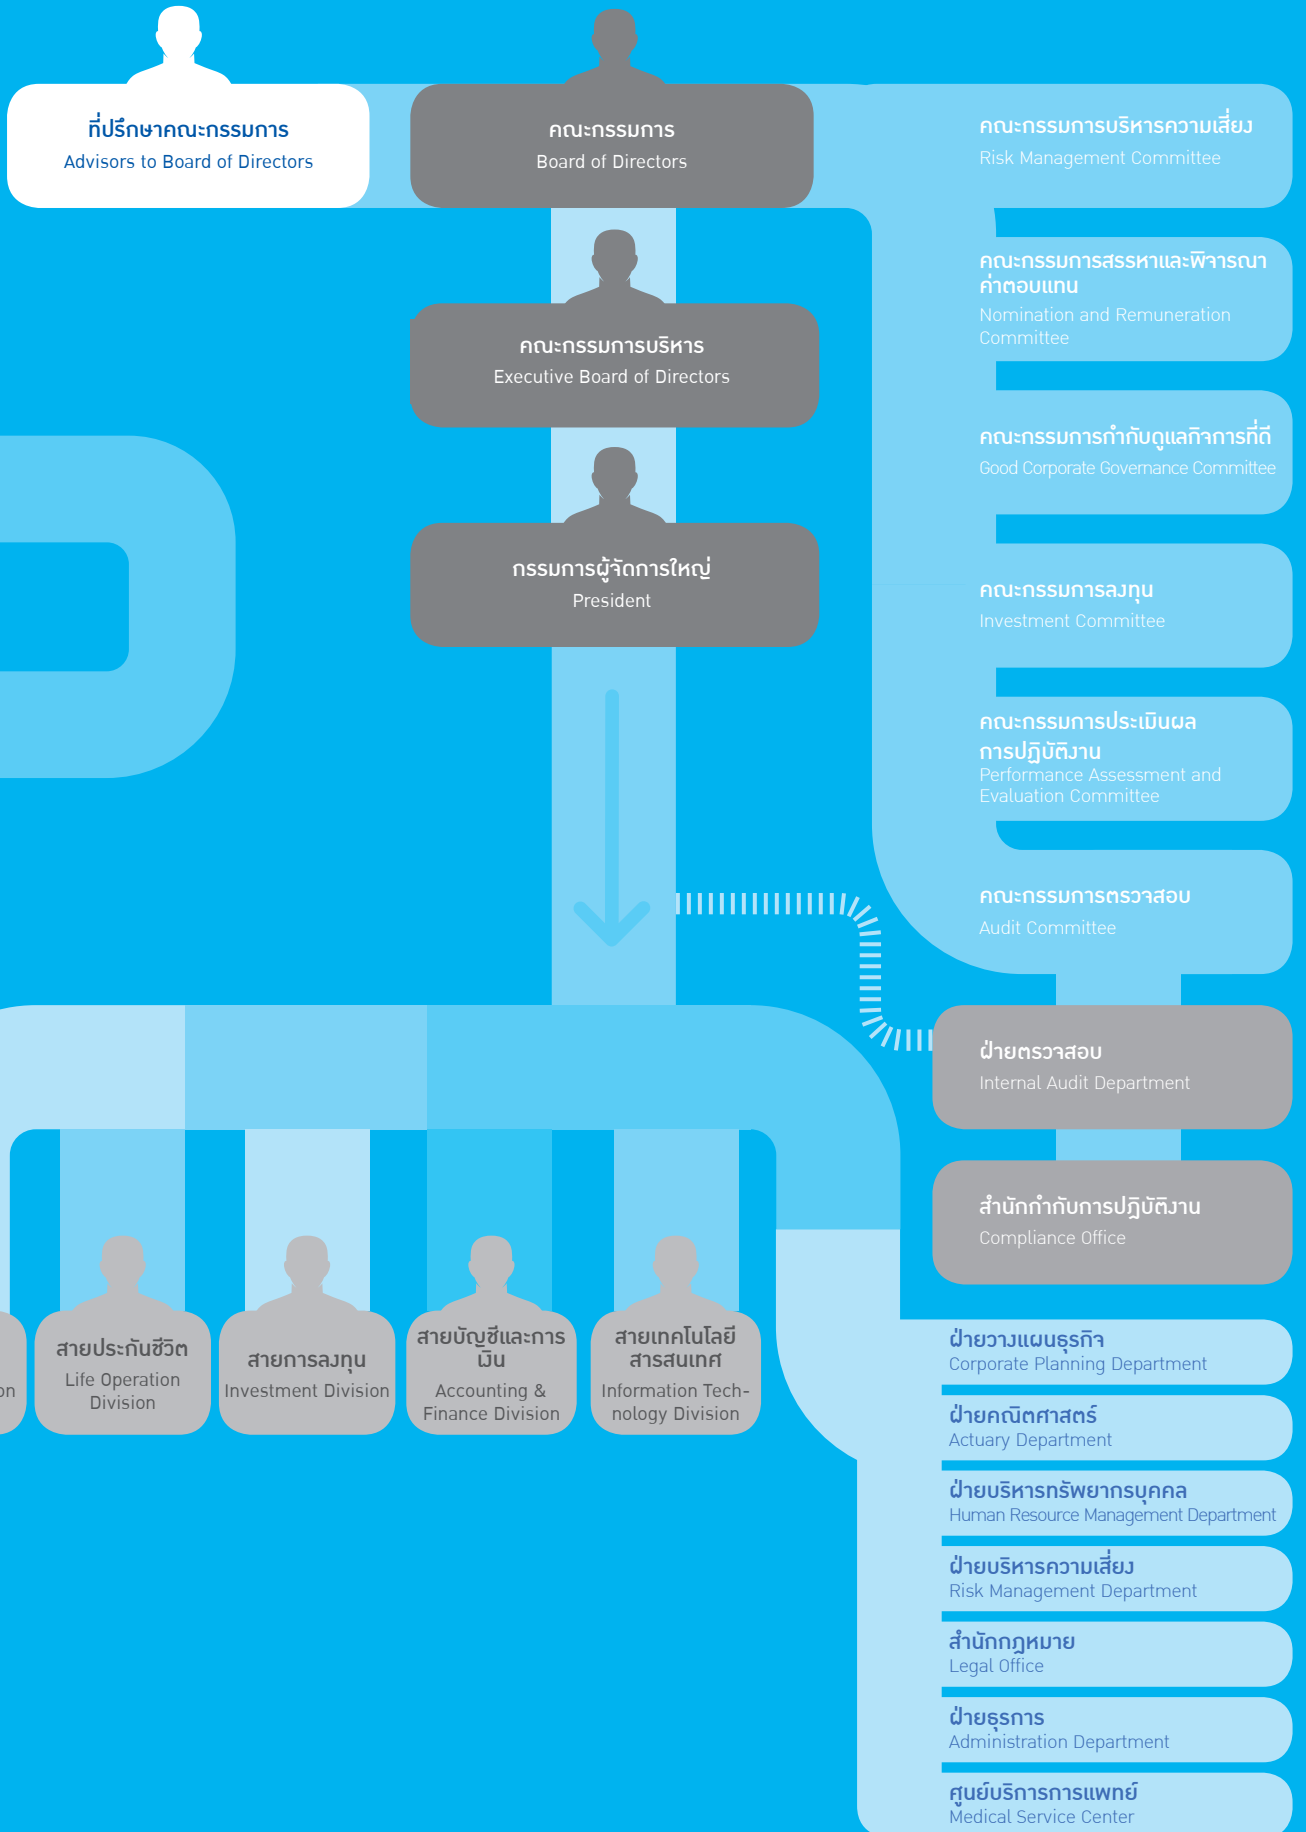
ที่ปรึกษาคณะกรรมการ
Advisors to Board of Directors

คณะกรรมการ
Board of Directors

คณะกรรมการบริหารความเสี่ยง
Risk Management Committee

คณะกรรมการสรรหาและพิจารณาค่าตอบแทน
Nomination and Remuneration Committee

คณะกรรมการบริหาร
Executive Board of Directors

คณะกรรมการกำกับดูแลกิจการที่ดี
Good Corporate Governance Committee

กรรมการผู้จัดการใหญ่
President

คณะกรรมการลงทุน
Investment Committee

คณะกรรมการประเมินผลการปฏิบัติงาน
Performance Assessment and Evaluation Committee

คณะกรรมการตรวจสอบ
Audit Committee

ฝ่ายตรวจสอบ
Internal Audit Department

สำนักกำกับการปฏิบัติงาน
Compliance Office

on

สายประกันชีวิต
Life Operation Division

สายการลงทุน
Investment Division

สายบัญชีและการเงิน
Accounting & Finance Division

สายเทคโนโลยีสารสนเทศ
Information Technology Division

ฝ่ายวางแผนธุรกิจ
Corporate Planning Department

ฝ่ายคณิตศาสตร์
Actuary Department

ฝ่ายบริหารทรัพยากรบุคคล
Human Resource Management Department

ฝ่ายบริหารความเสี่ยง
Risk Management Department

สำนักกฎหมาย
Legal Office

ฝ่ายธุรการ
Administration Department

ศูนย์บริการการแพทย์
Medical Service Center